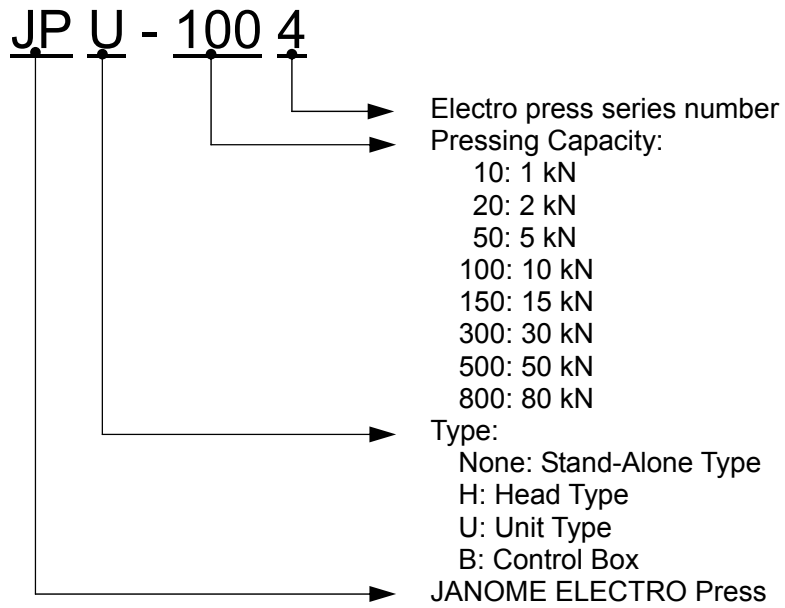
JP U - 100 4

Electro press series number

Pressing Capacity:
10: 1 kN
20: 2 kN
50: 5 kN
100: 10 kN
150: 15 kN
300: 30 kN
500: 50 kN
800: 80 kN

Type:
None: Stand-Alone Type
H: Head Type
U: Unit Type
B: Control Box

JANOME ELECTRO Press